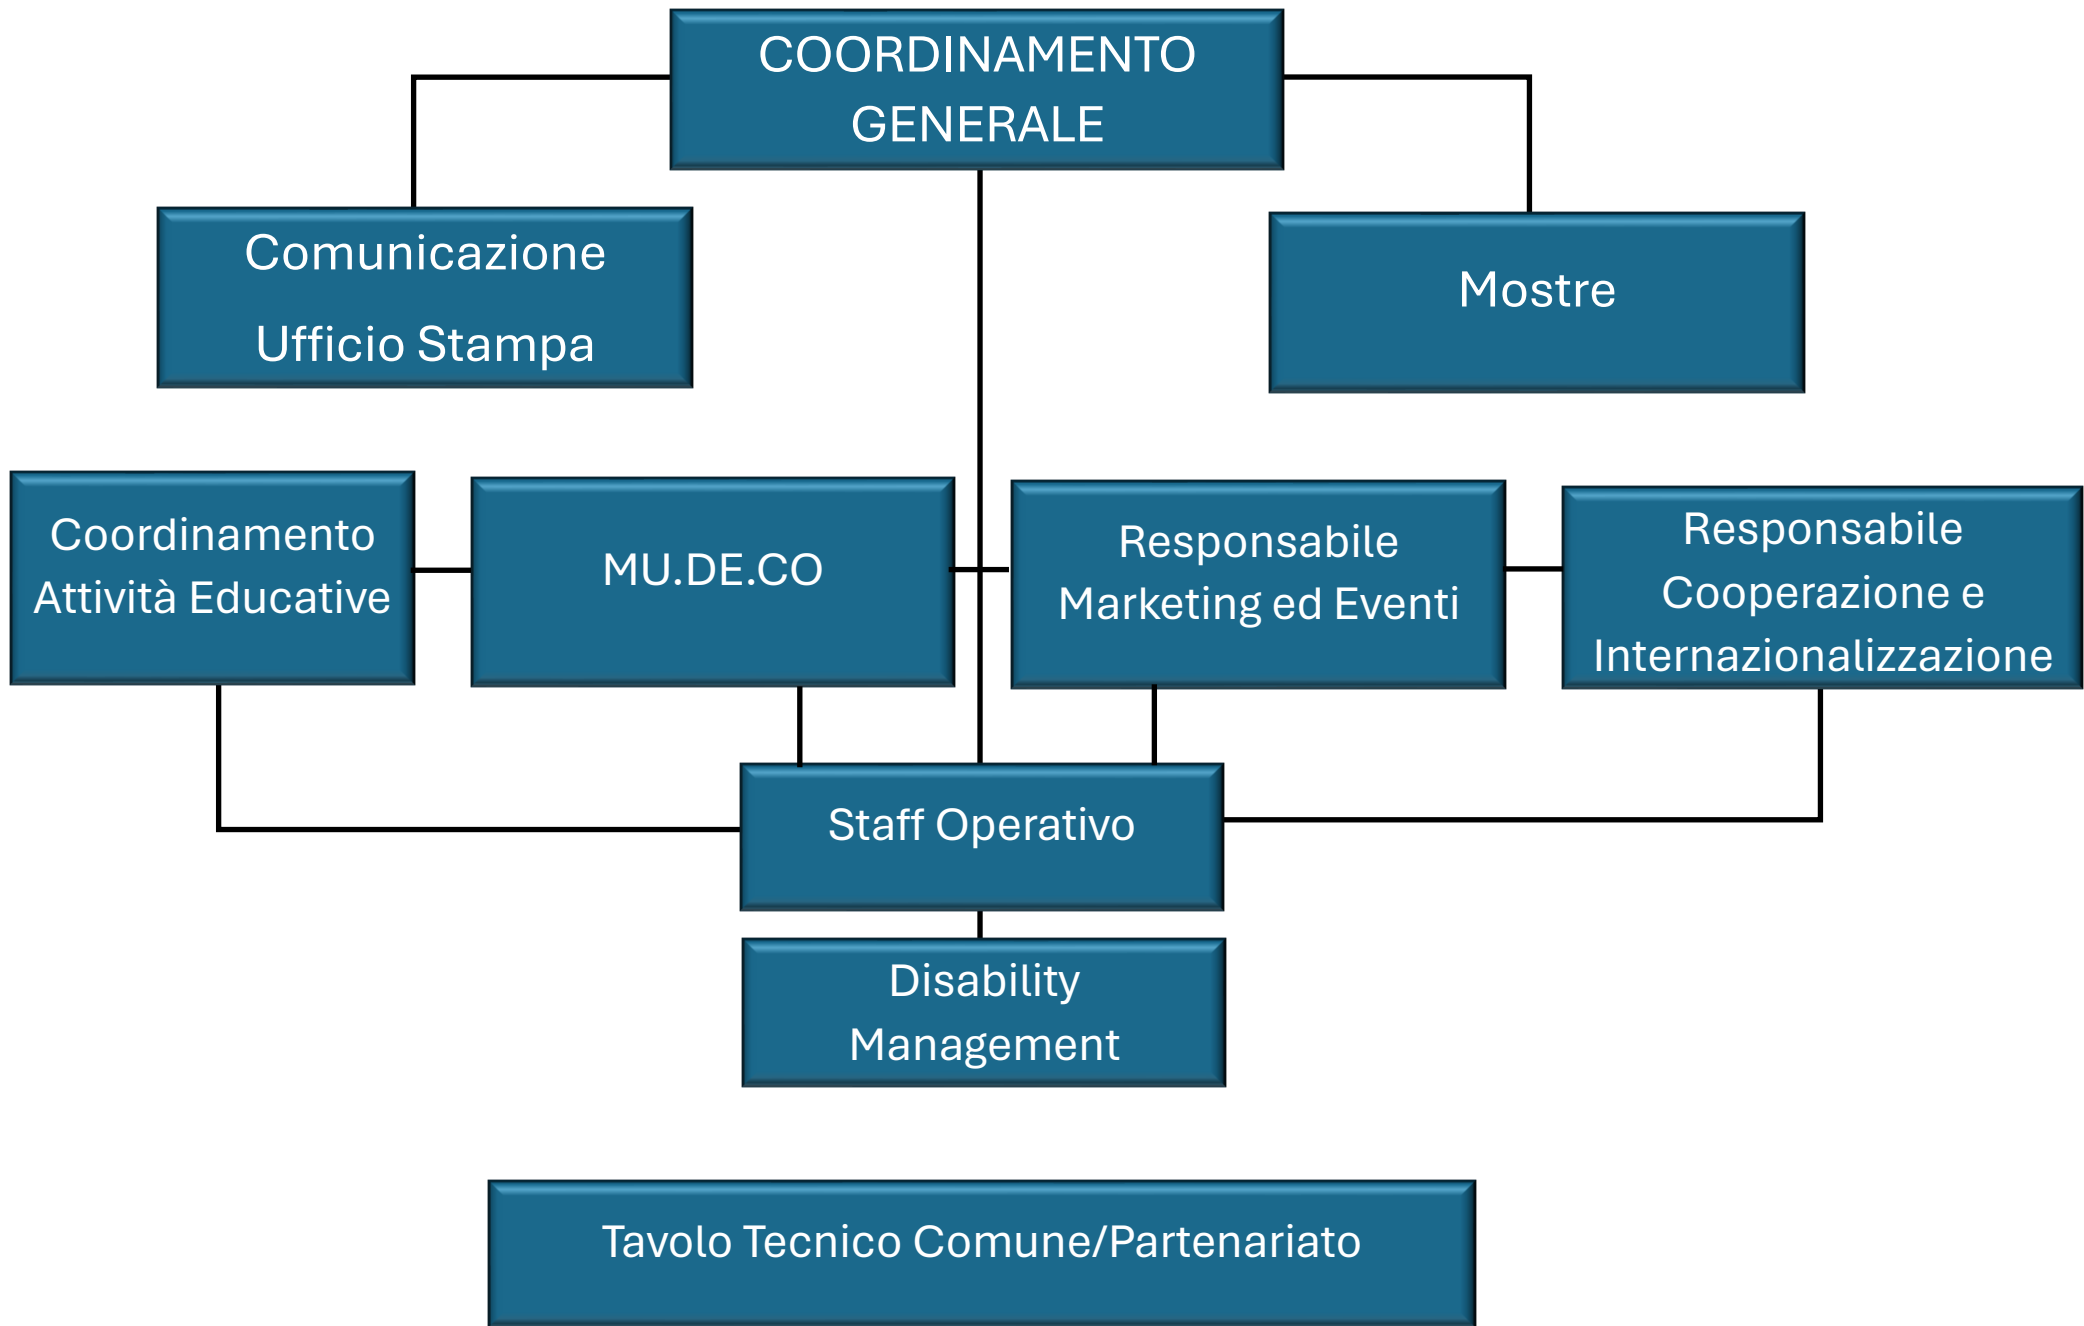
COORDINAMENTO GENERALE

Comunicazione

Ufficio Stampa

Mostre

Coordinamento Attività Educative

MU.DE.CO

Responsabile Marketing ed Eventi

Responsabile Cooperazione e Internazionalizzazione

Staff Operativo

Disability Management

Tavolo Tecnico Comune/Partenariato